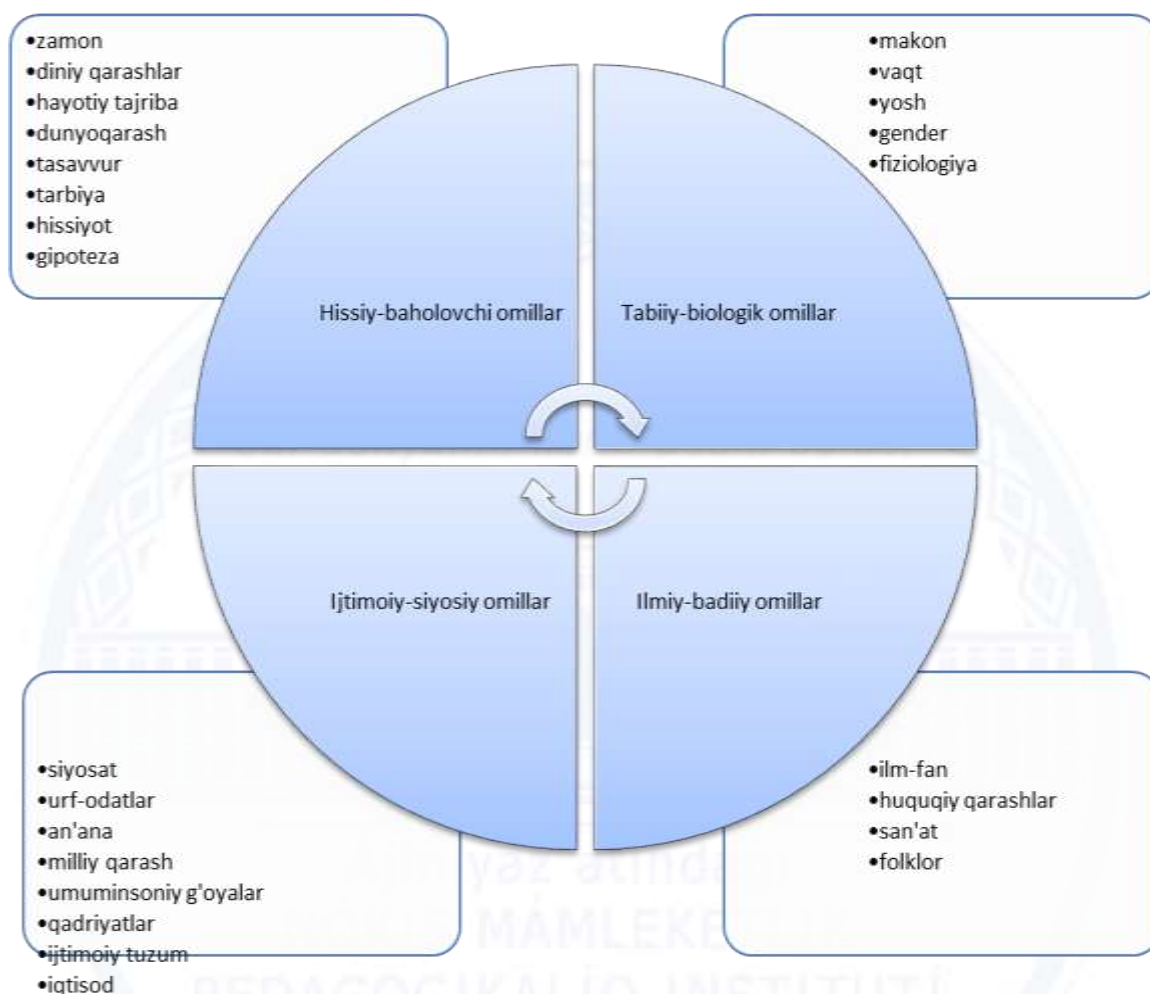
•zamon
•diniy qarashlar
•hayotiy tajriba
•dunyoqarash
•tasavvur
•tarbiya
•hissiyot
•gipoteza

•makon
•vaqt
•yosh
•gender
•fiziologiya

Hissiy-baholovchi omillar

Tabiiy-biologik omillar

Ijtimoiy-siyosiy omillar

Ilmiy-badiiy omillar

•siyosat
•urf-odatlar
•an'ana
•milliy qarash
•umuminsoniy g'oyalar
•qadriyatlar
•ijtimoiy tuzum
•iqtisod

•ilm-fan
•huquqiy qarashlar
•san'at
•folklor

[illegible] atındag'ı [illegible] MAMLEKETLIK PEDAGOGIKALIQ INSTITUTI